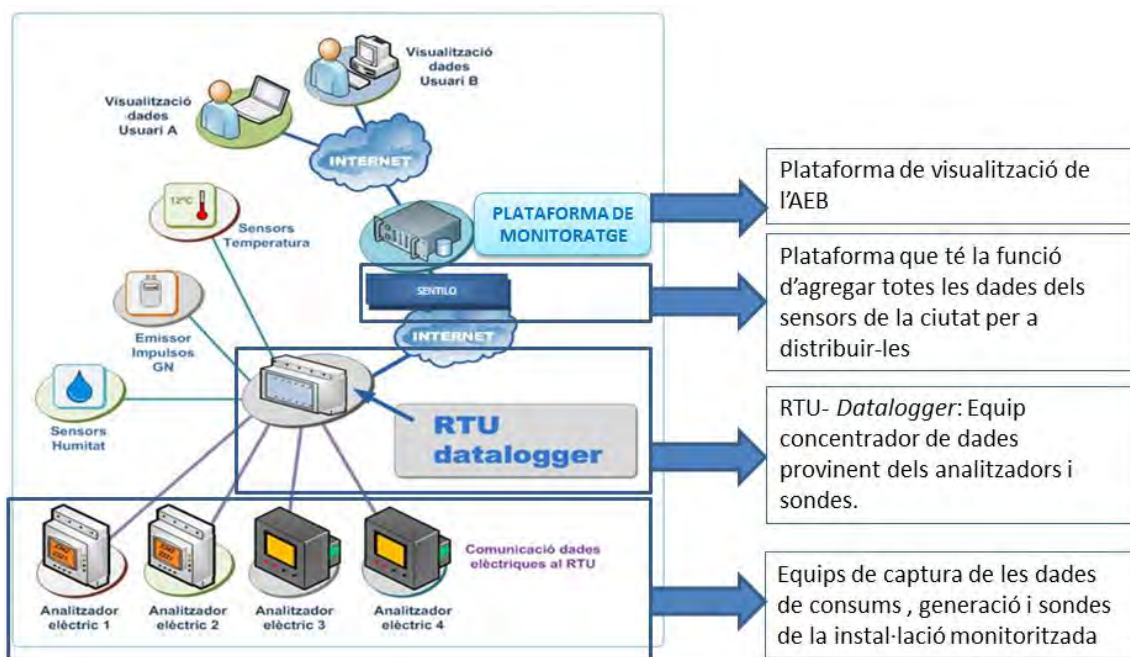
Visualització dades Usuari B

Visualització dades Usuari A

INTERNET

12°C

Sensors Temperatura

PLATAFORMA DE MONITORATGE

SENTILO

INTERNET

Emissor Impulsos GN

Sensors Humitat

RTU datalogger

Comunicació dades elèctriques al RTU

Analitzador elèctric 1

Analitzador elèctric 2

Analitzador elèctric 3

Analitzador elèctric 4

Plataforma de visualització de l'AEB

Plataforma que té la funció d'agregar totes les dades dels sensors de la ciutat per a distribuir-les

RTU- *Datalogger*: Equip concentrador de dades provinent dels analitzadors i sondes.

Equips de captura de les dades de consums , generació i sondes de la instal·lació monitoritzada